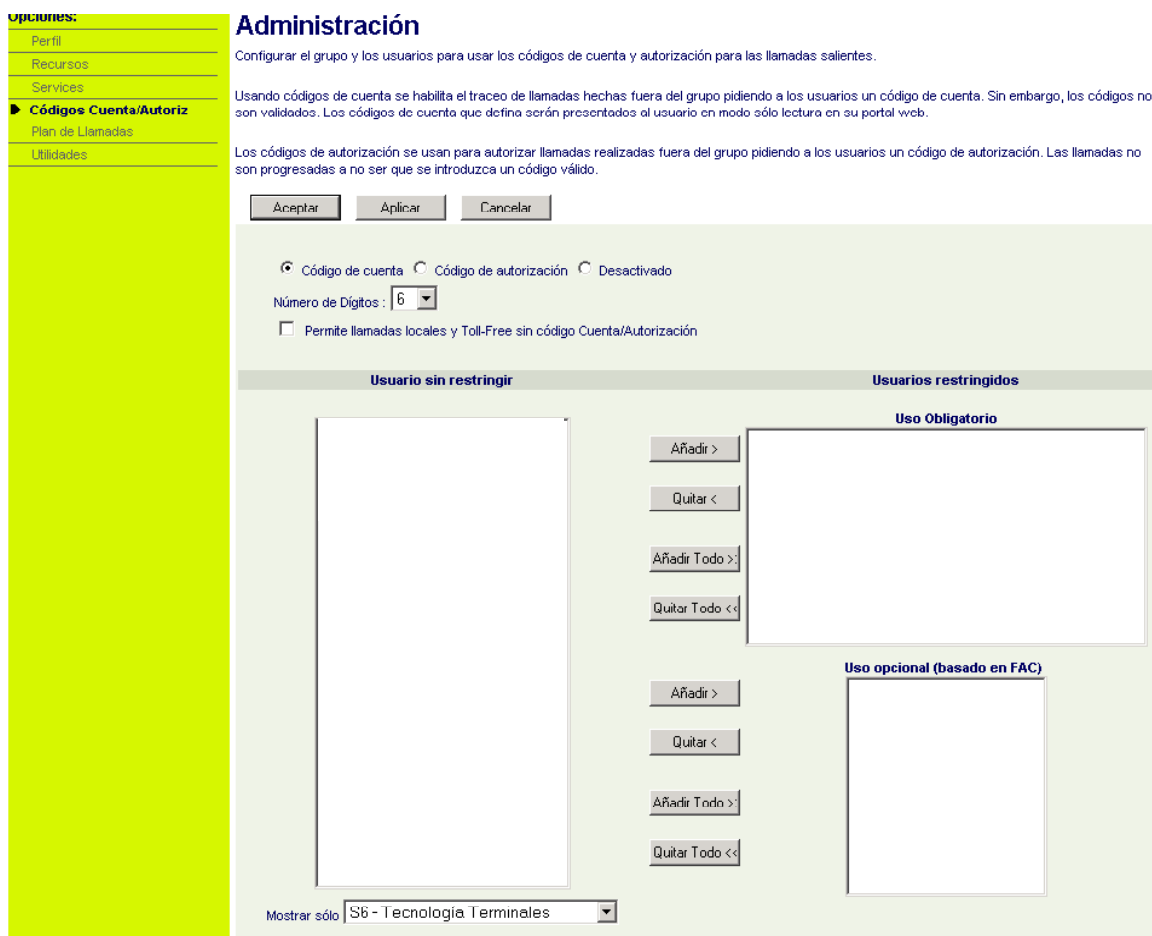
Opciones:
Perfil
Recursos
Services
Códigos Cuenta/Autoriz
Plan de Llamadas
Utilidades

Administración

Configurar el grupo y los usuarios para usar los códigos de cuenta y autorización para las llamadas salientes.

Usando códigos de cuenta se habilita el traceo de llamadas hechas fuera del grupo pidiendo a los usuarios un código de cuenta. Sin embargo, los códigos no son validados. Los códigos de cuenta que defina serán presentados al usuario en modo sólo lectura en su portal web.

Los códigos de autorización se usan para autorizar llamadas realizadas fuera del grupo pidiendo a los usuarios un código de autorización. Las llamadas no son progresadas a no ser que se introduzca un código válido.

Aceptar Aplicar Cancelar

Código de cuenta Código de autorización Desactivado

Número de Dígitos : 6

Permite llamadas locales y Toll-Free sin código Cuenta/Autorización

Usuario sin restringir

Usuarios restringidos

Uso Obligatorio

Añadir >
Quitar <
Añadir Todo >>
Quitar Todo <<

Uso opcional (basado en FAC)

Añadir >
Quitar <
Añadir Todo >>
Quitar Todo <<

Mostrar sólo S6 - Tecnologia Terminales